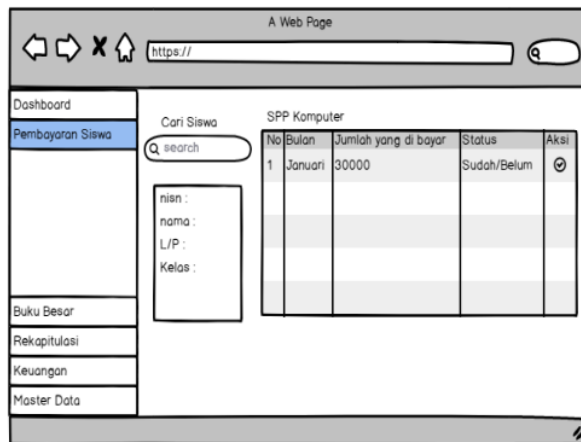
A Web Page

https://

Dashboard
Pembayaran Siswa

Buku Besar
Rekapitulasi
Keuangan
Master Data

Cari Siswa

search

nisn :
nama :
L/P :
Kelas :

SPP Komputer

| No | Bulan | Jumlah yang di bayar | Status | Aksi |
|---|---|---|---|---|
| 1 | Januari | 30000 | Sudah/Belum | ⊙ |
| | | | | |
| | | | | |
| | | | | |
| | | | | |